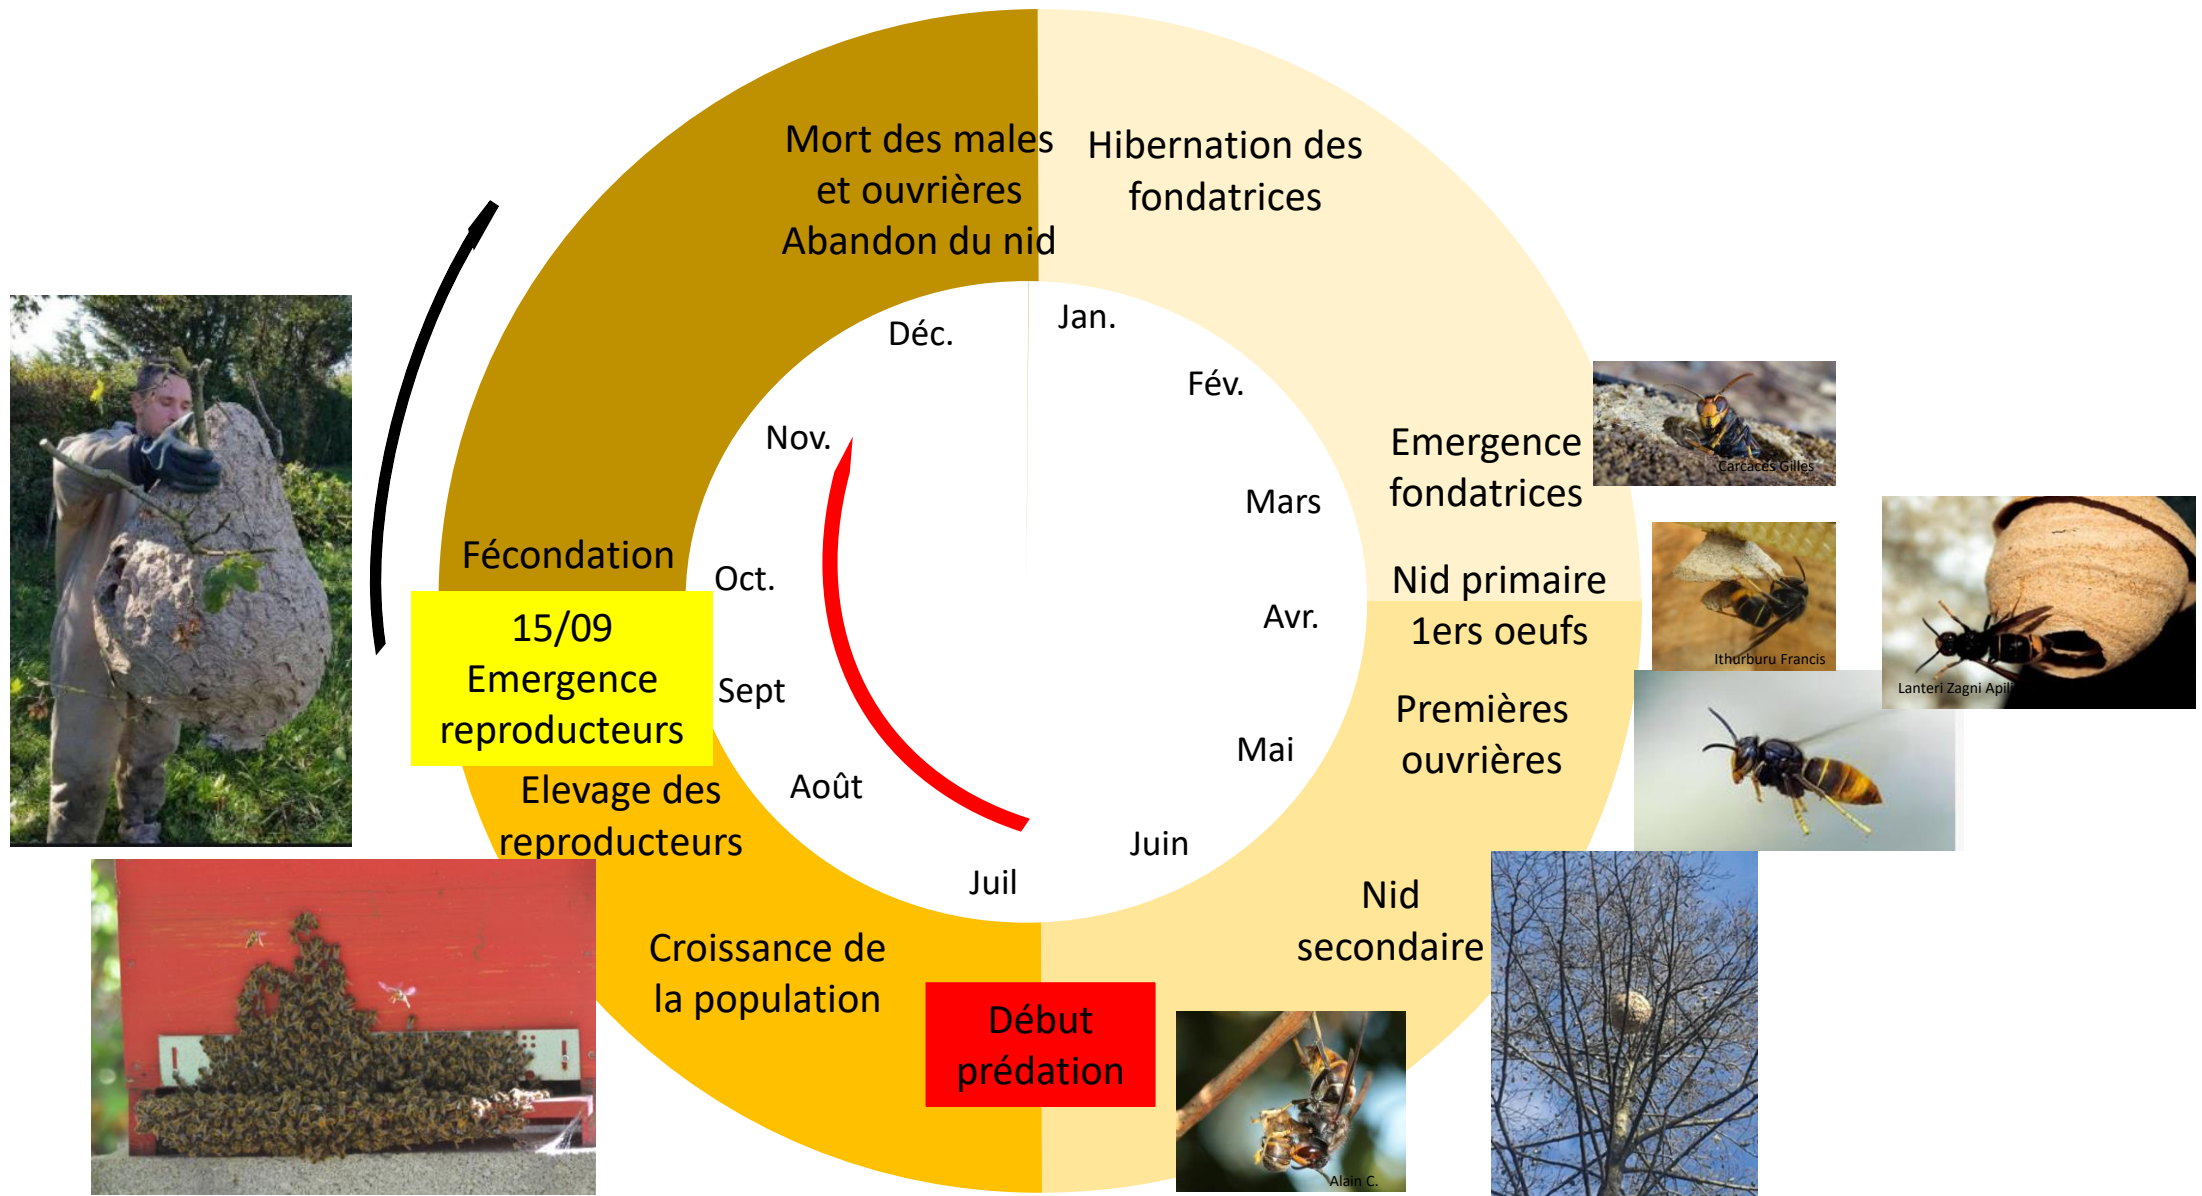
Mort des males et ouvrières Abandon du nid

Hibernation des fondatrices

Jan.

Fév.

Mars

Avr.

Mai

Juin

Juil

Août

Sept

Oct.

Nov.

Déc.

Emergence fondatrices

Carcaces Gilles

Nid primaire 1ers oeufs

Ithurburu Francis

Lanteri Zagni Apil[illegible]

Premières ouvrières

Nid secondaire

Alain C.

Début prédation

Croissance de la population

Elevage des reproducteurs

15/09 Emergence reproducteurs

Fécondation